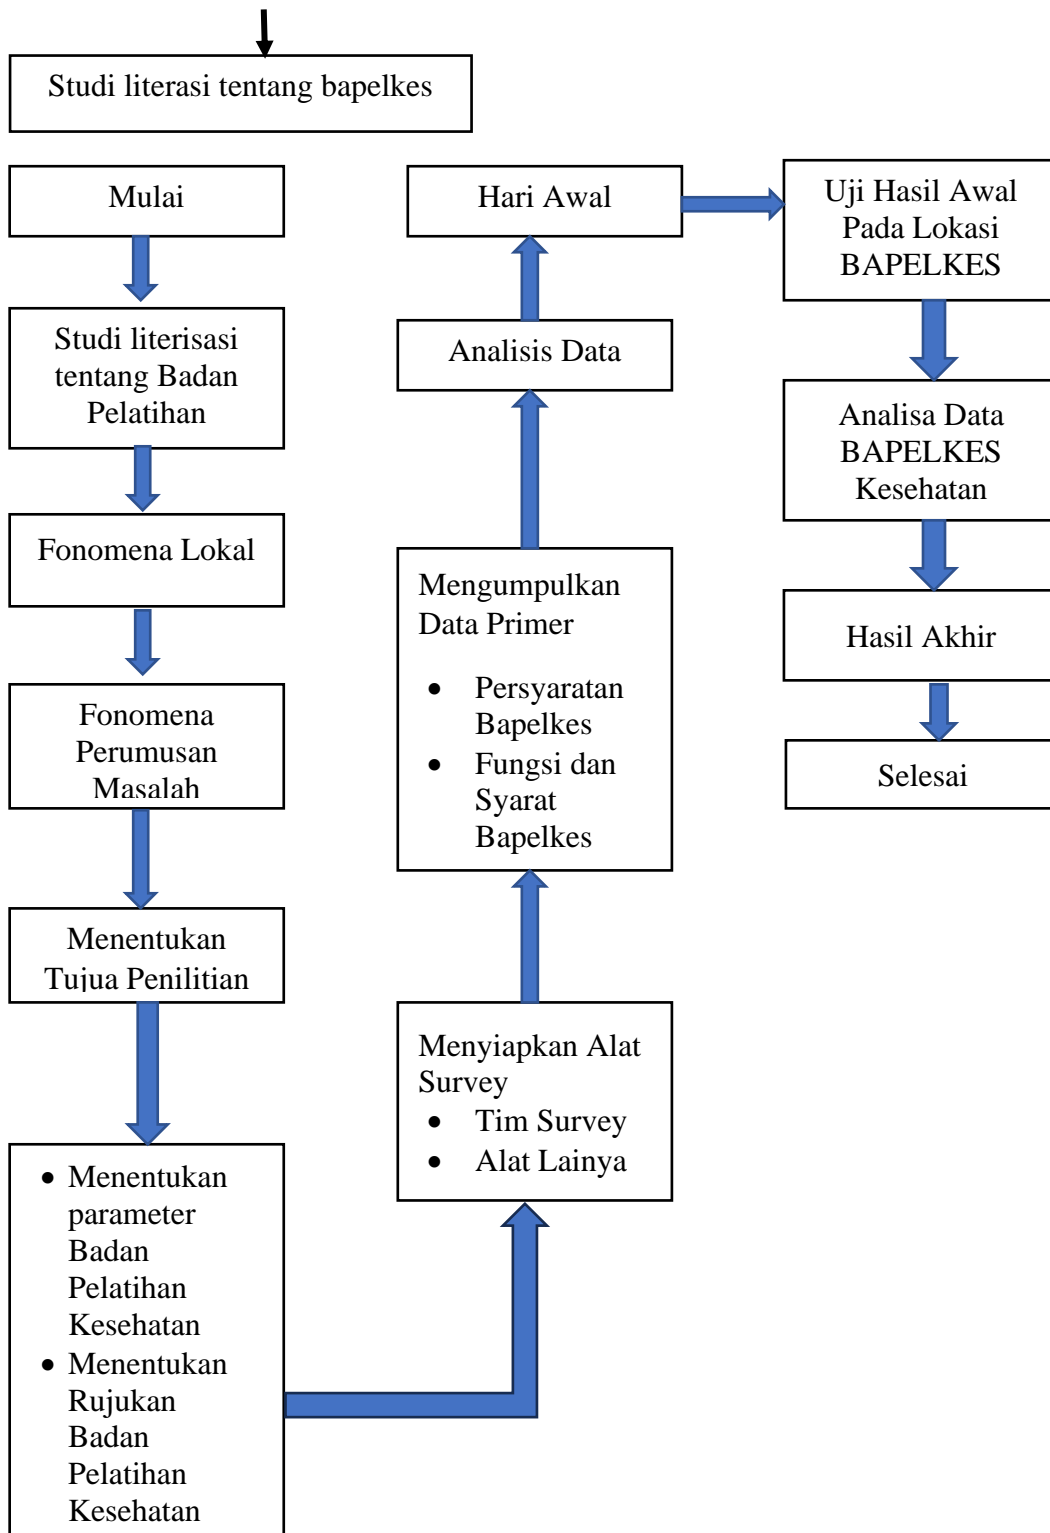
Studi literasi tentang bapelkes

Mulai

Studi literisasi tentang Badan Pelatihan

Fonomena Lokal

Fonomena Perumusan Masalah

Menentukan Tujua Penilitian

- Menentukan parameter Badan Pelatihan Kesehatan
- Menentukan Rujukan Badan Pelatihan Kesehatan

Menyiapkan Alat Survey
- Tim Survey
- Alat Lainya

Mengumpulkan Data Primer
- Persyaratan Bapelkes
- Fungsi dan Syarat Bapelkes

Analisis Data

Hari Awal

Uji Hasil Awal Pada Lokasi BAPELKES

Analisa Data BAPELKES Kesehatan

Hasil Akhir

Selesai